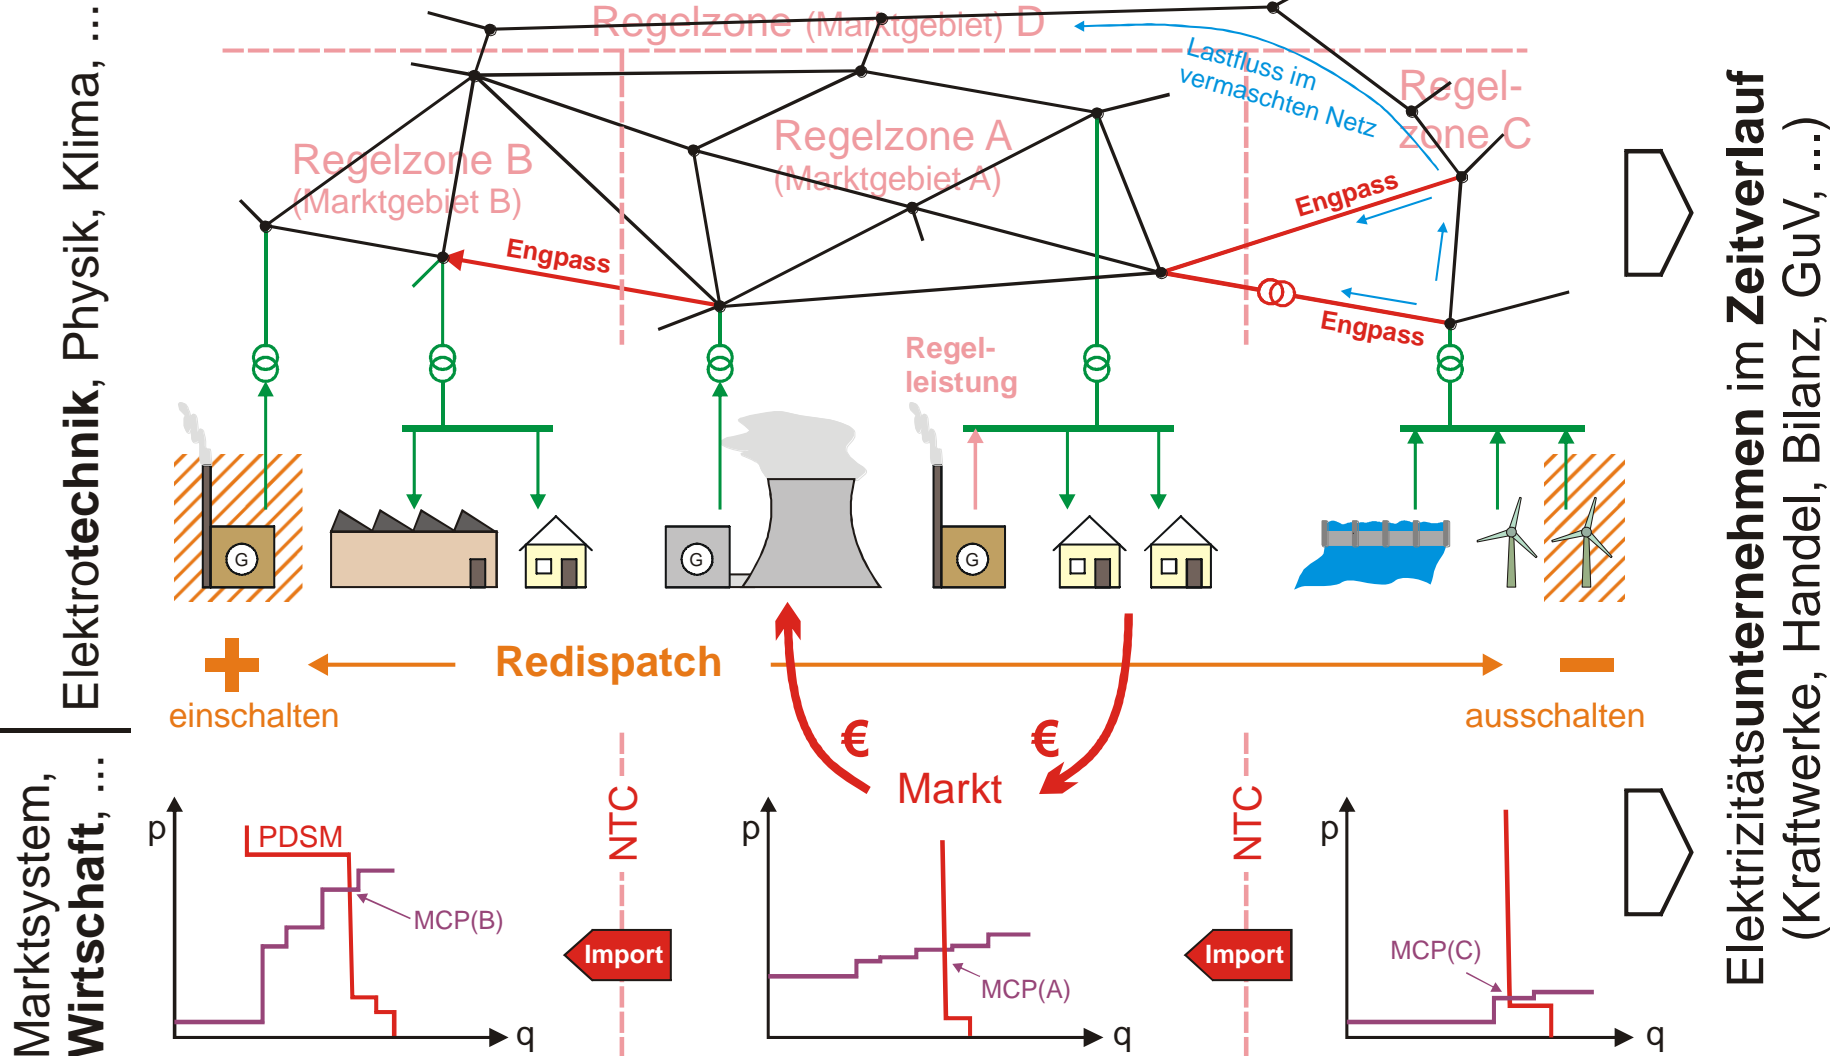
Elektrotechnik, Physik, Klima, ...

Marktsystem, Wirtschaft, ...

Regelzone (Marktgebiet) D

Lastfluss im vermaschten Netz

Regelzone C

Regelzone A (Marktgebiet A)

Regelzone B (Marktgebiet B)

Engpass

Engpass

Engpass

Regelleistung

G

G

G

Redispatch

+

einschalten

−

ausschalten

€

€

Markt

p

PDSM

MCP(B)

q

NTC

Import

p

MCP(A)

q

NTC

Import

p

MCP(C)

q

Elektrizitätsunternehmen im Zeitverlauf (Kraftwerke, Handel, Bilanz, GuV, ...)